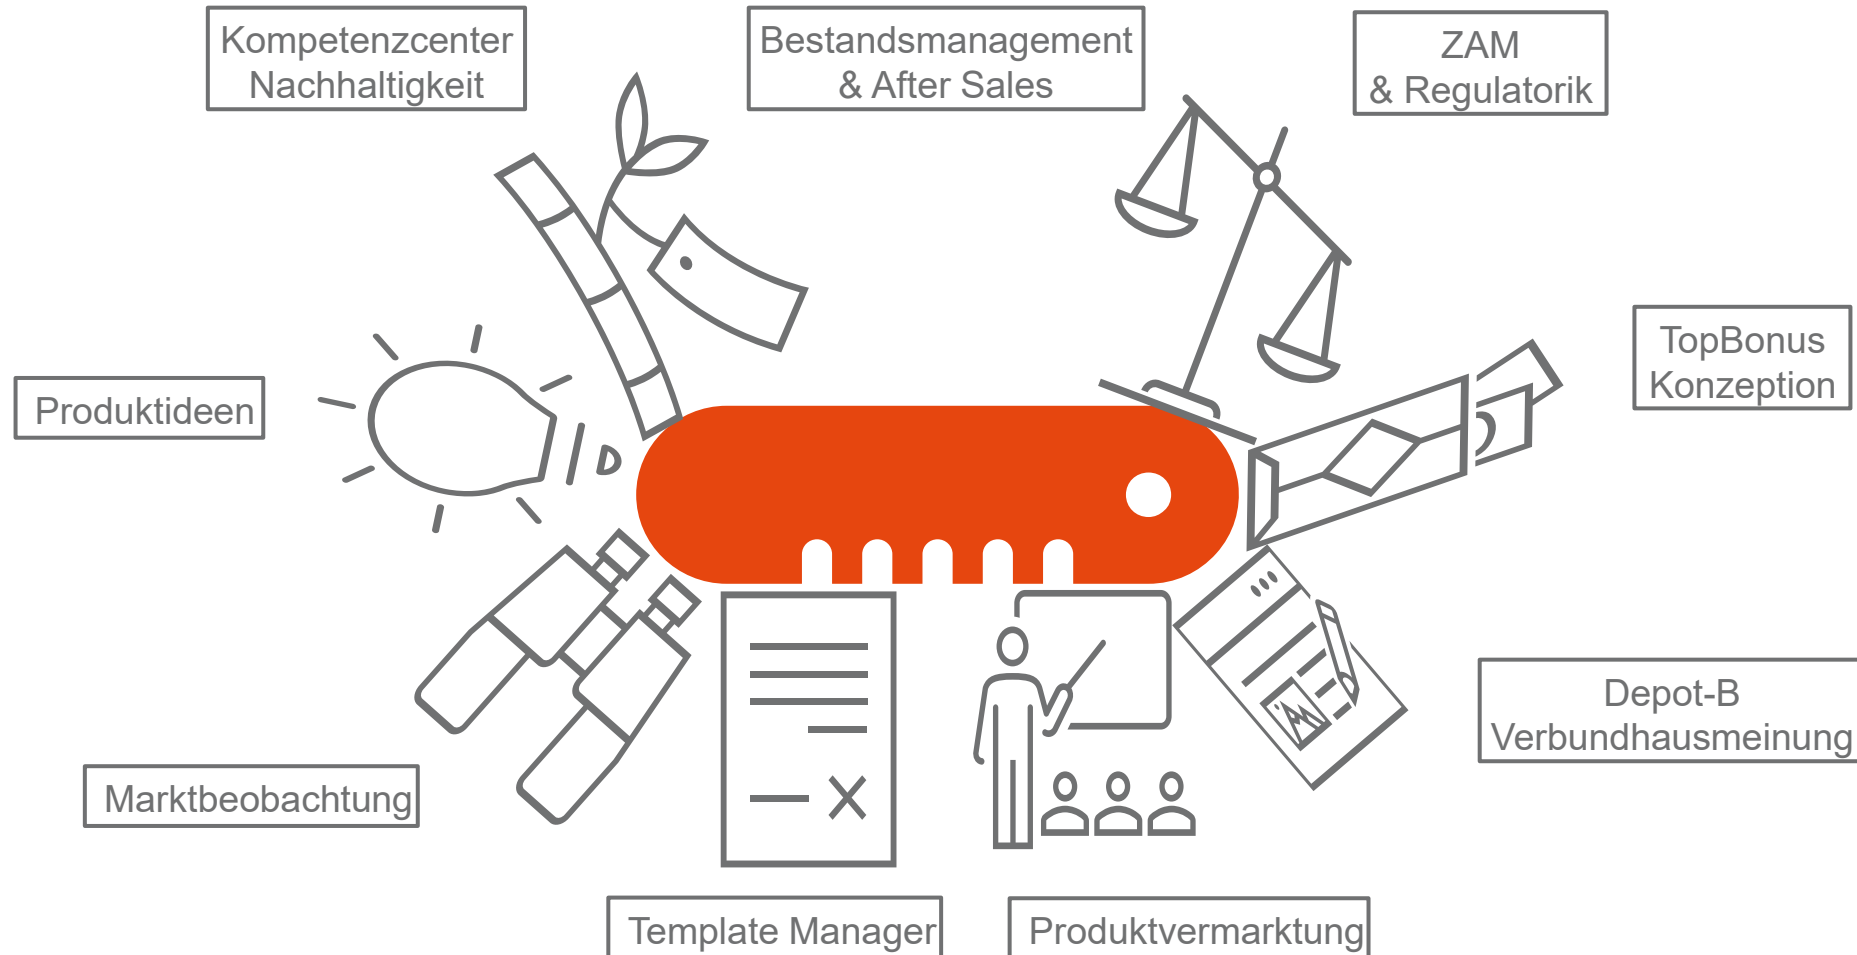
Kompetenzcenter Nachhaltigkeit

Bestandsmanagement & After Sales

ZAM & Regulatorik

Produktideen

TopBonus Konzeption

Depot-B Verbundhausmeinung

Marktbeobachtung

Template Manager

Produktvermarktung